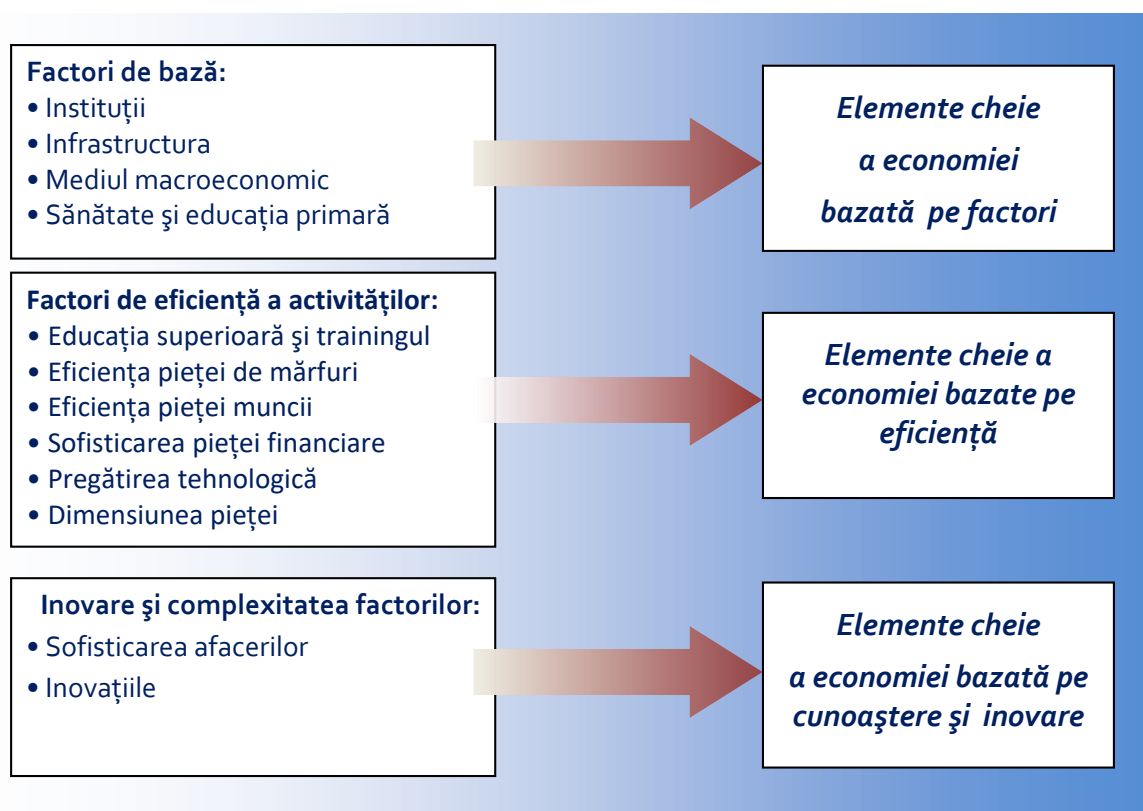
Factori de bază:
• Instituții
• Infrastructura
• Mediul macroeconomic
• Sănătate şi educația primară

Elemente cheie a economiei bazată pe factori

Factori de eficiență a activităților:
• Educația superioară şi trainingul
• Eficiența pieței de mărfuri
• Eficiența pieței muncii
• Sofisticarea pieței financiare
• Pregătirea tehnologică
• Dimensiunea pieței

Elemente cheie a economiei bazate pe eficiență

Inovare şi complexitatea factorilor:
• Sofisticarea afacerilor
• Inovațiile

Elemente cheie a economiei bazată pe cunoaştere şi inovare